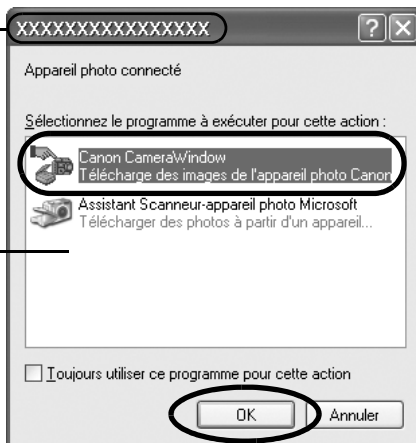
XXXXXXXXXXXXXXXX

?

X

Appareil photo connecté

Sélectionnez le programme à exécuter pour cette action :

Canon CameraWindow
Télécharge des images de l'appareil photo Canon

Assistant Scanneur-appareil photo Microsoft
Télécharger des photos à partir d'un appareil...

Toujours utiliser ce programme pour cette action

OK

Annuler